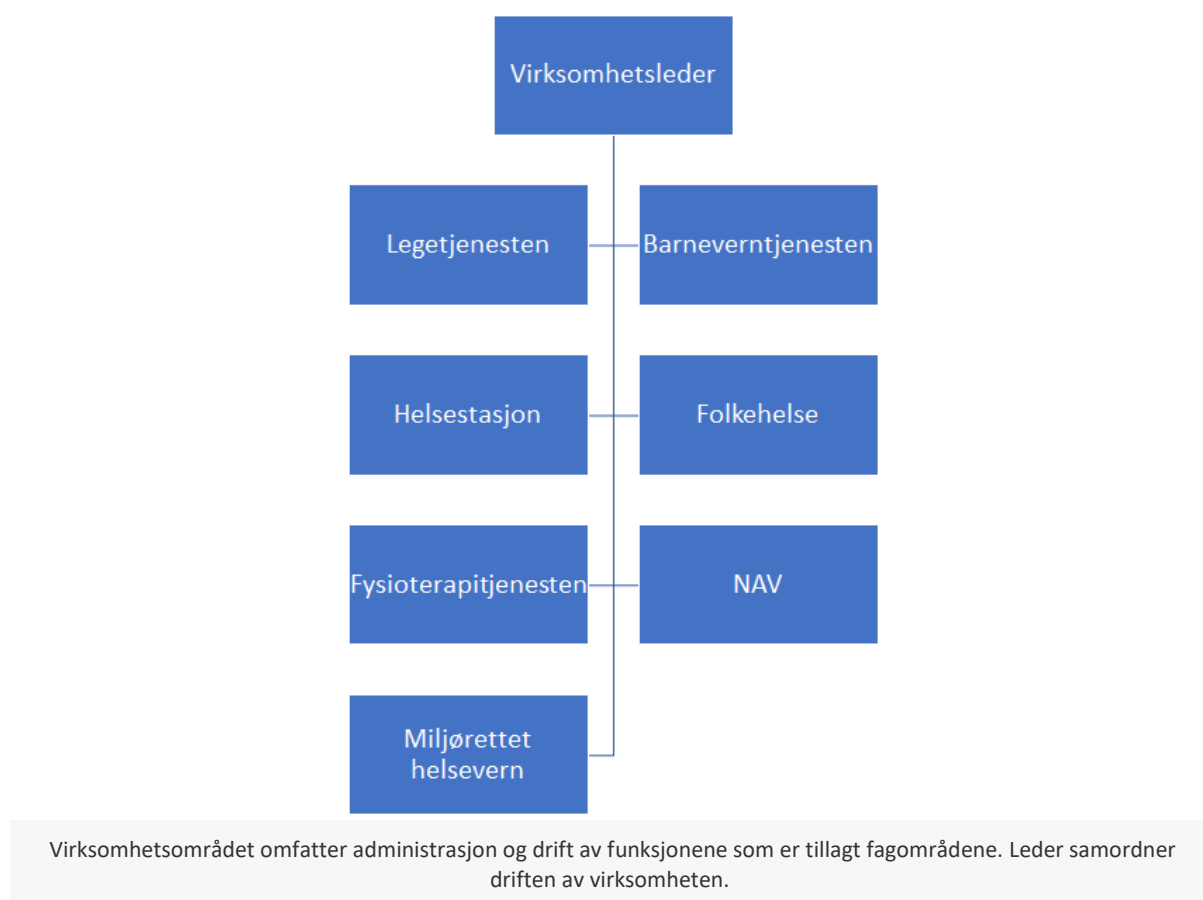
Virksomhetsleder

Legetjenesten

Barneverntjenesten

Helsestasjon

Folkehelse

Fysioterapitjenesten

NAV

Miljørettet helsevern

Virksomhetsområdet omfatter administrasjon og drift av funksjonene som er tillagt fagområdene. Leder samordner driften av virksomheten.